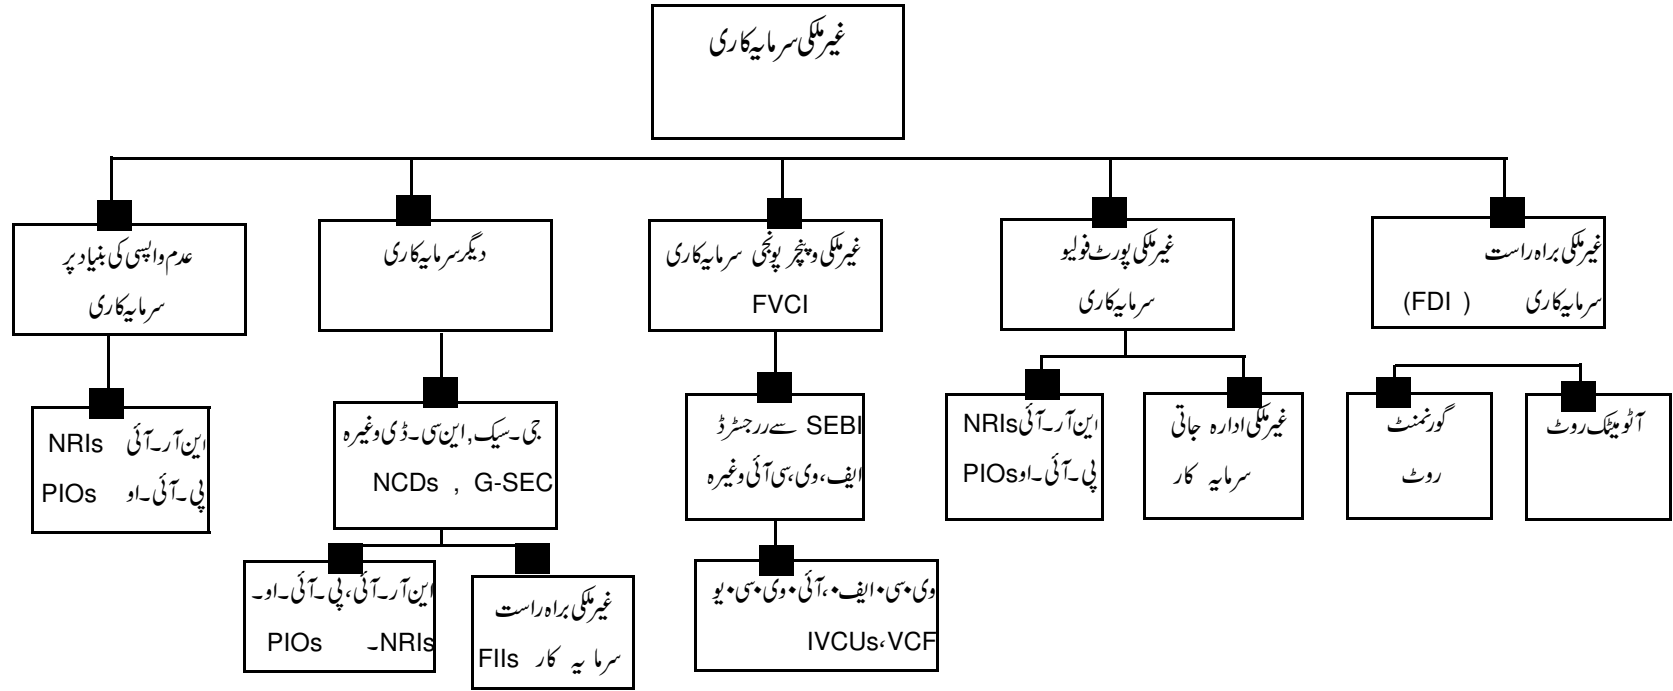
غیرملکی سرمایہ کاری

عدم واپسی کی بنیاد پر سرمایہ کاری

این آر۔آئی NRIs
پی۔آئی۔او PIOs

دیگر سرمایہ کاری

جی۔سیک, این سی۔ڈی وغیرہ
NCDs , G-SEC

این آر۔آئی، پی۔آئی۔او۔
PIOs ۔NRIs

غیرملکی براہ راست
سرمایہ کار FIIs

غیرملکی وینچر پونجی سرمایہ کاری
FVCI

SEBI سے ررجسٹرڈ
ایف، وی، سی آئی وغیرہ

وی۔سی۔ایف۔، آئی۔وی۔سی۔یو
IVCUs، VCF

غیرملکی پورٹ فولیو
سرمایہ کاری

این آر۔آئی NRIs
پی۔آئی۔او PIOs

غیرملکی ادارہ جاتی
سرمایہ کار

غیرملکی براہ راست
سرمایہ کاری (FDI)

گورنمنٹ
روٹ

آٹومیٹک روٹ